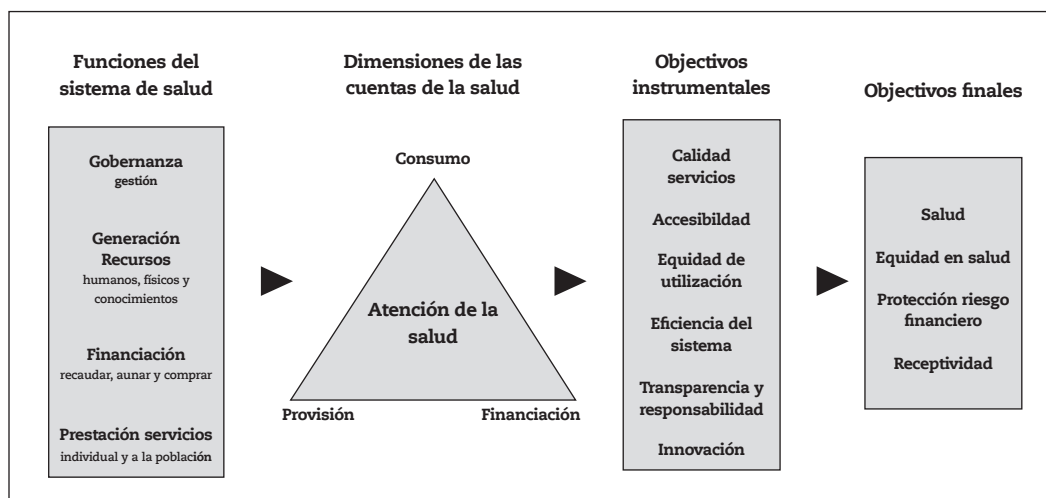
Funciones del sistema de salud

Gobernanza
gestión

Generación Recursos
humanos, físicos y conocimientos

Financiación
recaudar, aunar y comprar

Prestación servicios
individual y a la población

Dimensiones de las cuentas de la salud

Consumo

Atención de la salud

Provisión

Financiación

Objectivos instrumentales

Calidad servicios

Accesibildad

Equidad de utilización

Eficiencia del sistema

Transparencia y responsabilidad

Innovación

Objectivos finales

Salud

Equidad en salud

Protección riesgo financiero

Receptividad